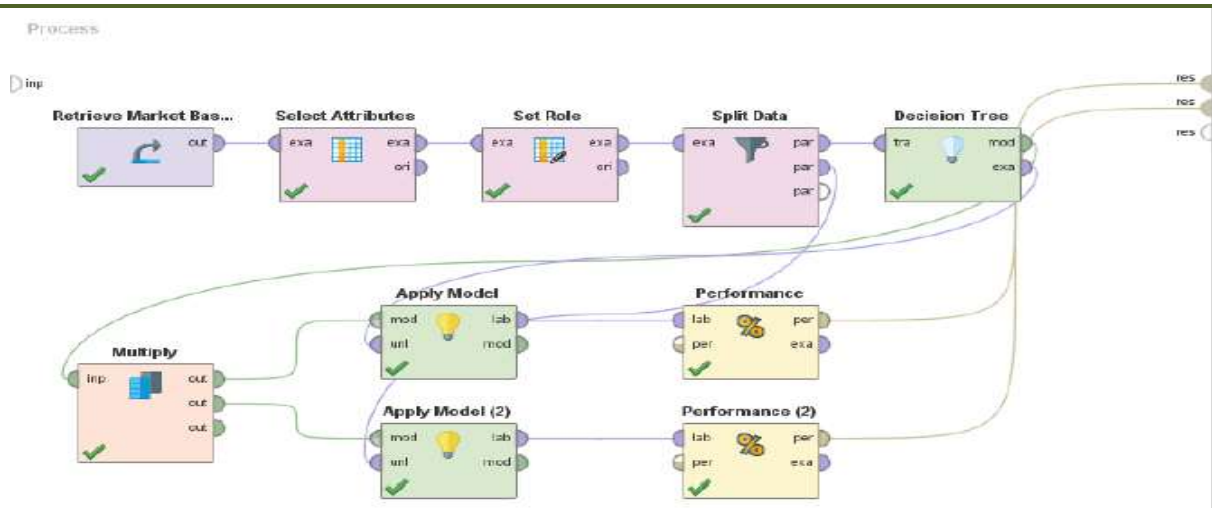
Process

inp

Retrieve Market Bas...
out

Select Attributes
exa
exa
ori

Set Role
exa
exa
ori

Split Data
exa
par
par
par

Decision Tree
tra
mod
exa

res
res
res

Multiply
inp
out
out
out

Apply Model
mod
lab
unl
mod

Performance
lab
per
per
exa

Apply Model (2)
mod
lab
unl
mod

Performance (2)
lab
per
per
exa